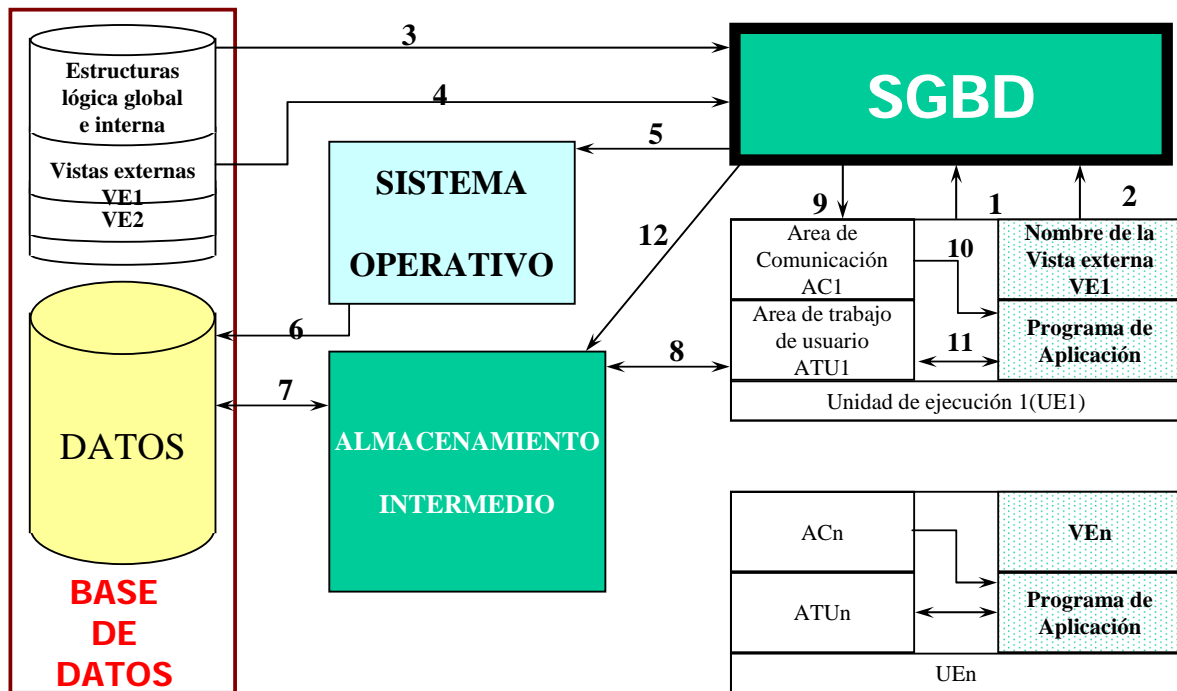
Estructuras lógica global e interna

Vistas externas
VE1
VE2

DATOS

BASE DE DATOS

3

4

SGBD

5

SISTEMA OPERATIVO

6

7

ALMACENAMIENTO INTERMEDIO

12

8

9

1

2

Area de Comunicación AC1

10

Nombre de la Vista externa VE1

Area de trabajo de usuario ATU1

11

Programa de Aplicación

Unidad de ejecución 1(UE1)

ACn

VEn

ATUn

Programa de Aplicación

UEn